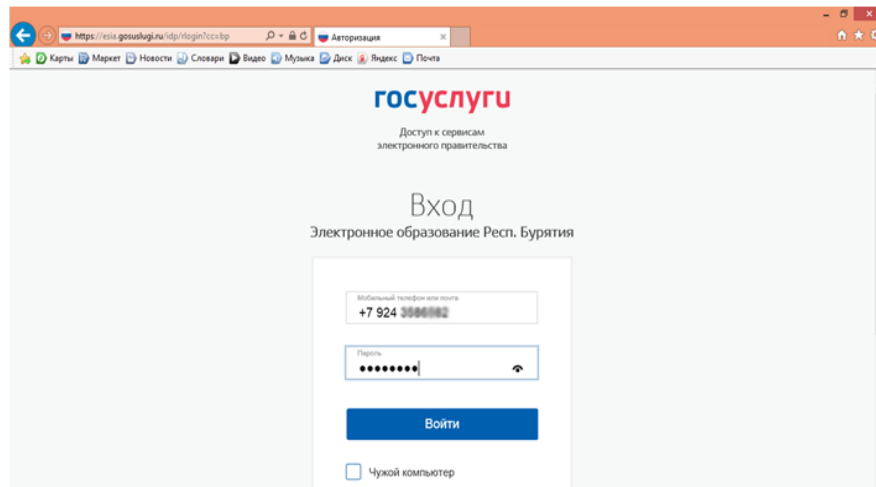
https://esia.gosuslugi.ru/idp/rlogin?cc=bp
Авторизация
Карты Маркет Новости Словари Видео Музыка Диск Яндекс Почта

госуслуги
Доступ к сервисам электронного правительства

Вход
Электронное образование Респ. Бурятия

Мобильный телефон или почта
+7 924 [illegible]

Пароль
••••••••

Войти

Чужой компьютер